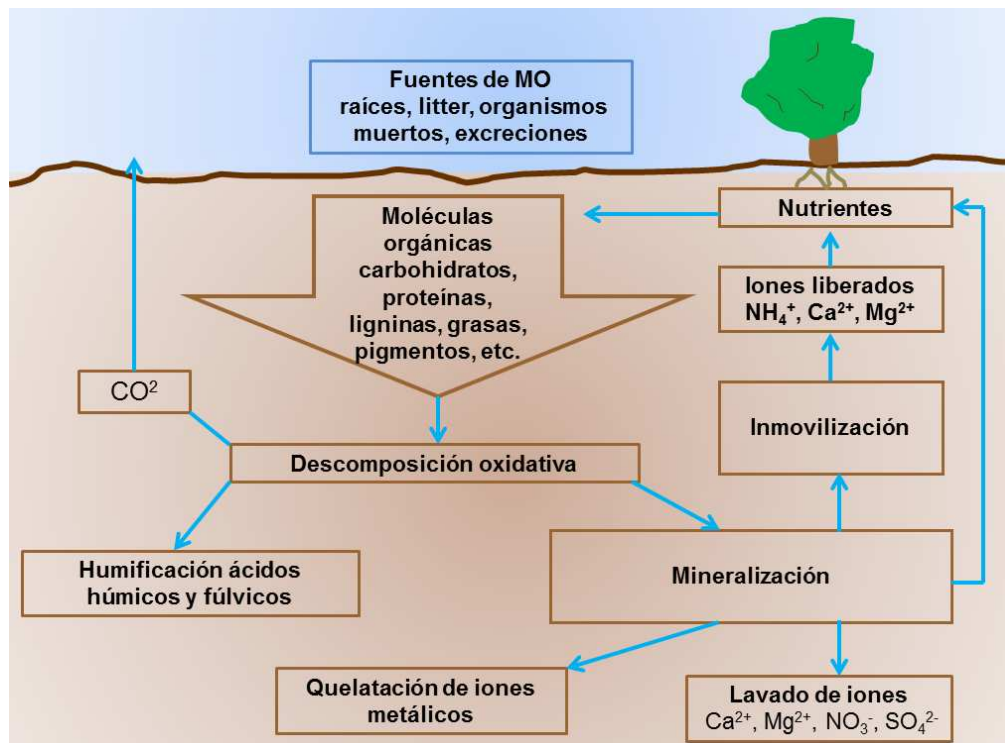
Fuentes de MO
raíces, litter, organismos muertos, excreciones

Nutrientes

Moléculas orgánicas
carbohidratos, proteínas, ligninas, grasas, pigmentos, etc.

Iones liberados
$NH_4^+$, $Ca^{2+}$, $Mg^{2+}$

$CO^2$

Inmovilización

Descomposición oxidativa

Humificación ácidos húmicos y fúlvicos

Mineralización

Quelatación de iones metálicos

Lavado de iones
$Ca^{2+}$, $Mg^{2+}$, $NO_3^-$, $SO_4^{2-}$